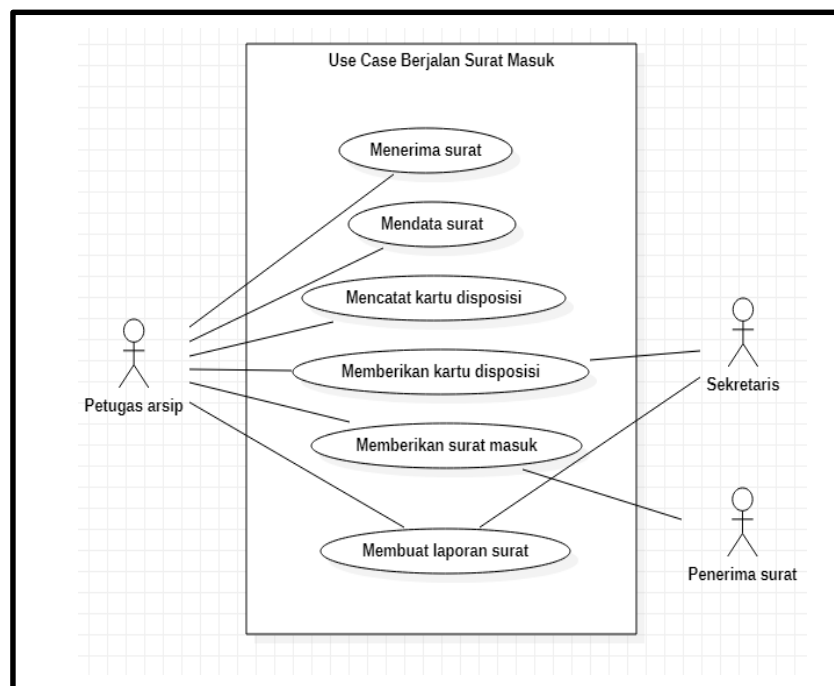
Use Case Berjalan Surat Masuk

Menerima surat

Mendata surat

Mencatat kartu disposisi

Memberikan kartu disposisi

Memberikan surat masuk

Membuat laporan surat

Petugas arsip

Sekretaris

Penerima surat